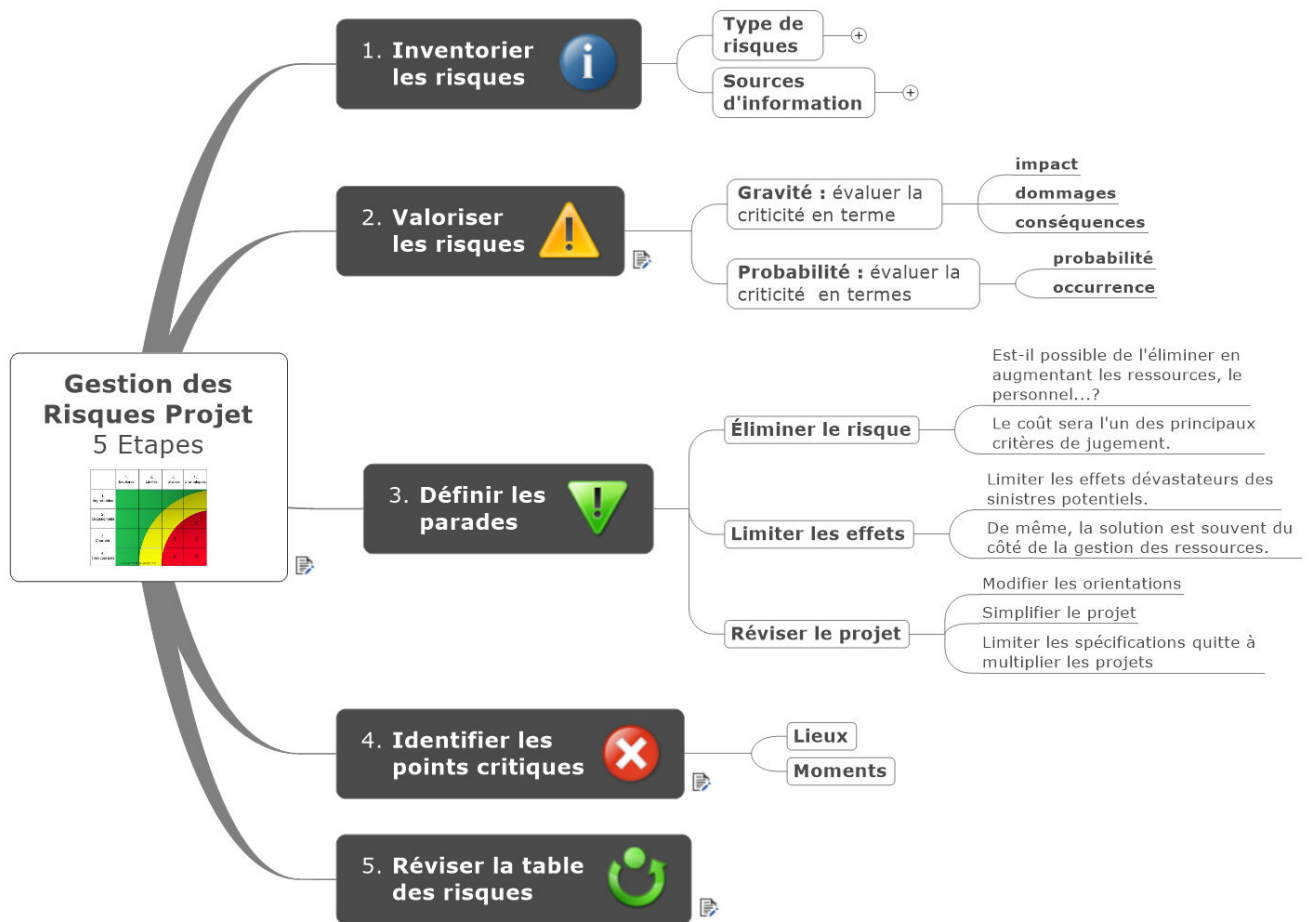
Gestion des Risques Projet
5 Etapes

1. Inventorier les risques

Type de risques

Sources d'information

2. Valoriser les risques

Gravité : évaluer la criticité en terme

impact

dommages

conséquences

Probabilité : évaluer la criticité en termes

probabilité

occurrence

3. Définir les parades

Éliminer le risque

Est-il possible de l'éliminer en augmentant les ressources, le personnel...?

Le coût sera l'un des principaux critères de jugement.

Limiter les effets

Limiter les effets dévastateurs des sinistres potentiels.

De même, la solution est souvent du côté de la gestion des ressources.

Réviser le projet

Modifier les orientations

Simplifier le projet

Limiter les spécifications quitte à multiplier les projets

4. Identifier les points critiques

Lieux

Moments

5. Réviser la table des risques